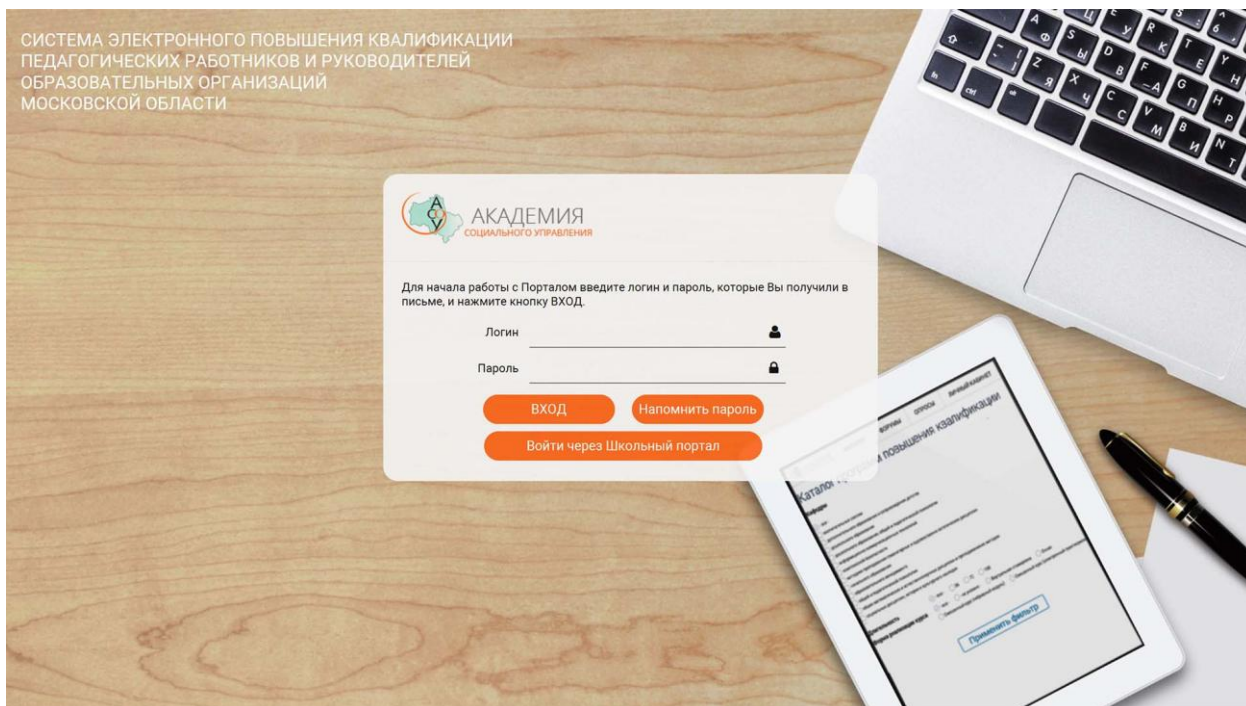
СИСТЕМА ЭЛЕКТРОННОГО ПОВЫШЕНИЯ КВАЛИФИКАЦИИ ПЕДАГОГИЧЕСКИХ РАБОТНИКОВ И РУКОВОДИТЕЛЕЙ ОБРАЗОВАТЕЛЬНЫХ ОРГАНИЗАЦИЙ МОСКОВСКОЙ ОБЛАСТИ

АСОУ
АКАДЕМИЯ
СОЦИАЛЬНОГО УПРАВЛЕНИЯ

Для начала работы с Порталом введите логин и пароль, которые Вы получили в письме, и нажмите кнопку ВХОД.

Логин

Пароль

ВХОД

Напомнить пароль

Войти через Школьный портал

Каталог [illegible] повышения квалификации

Применить фильтр